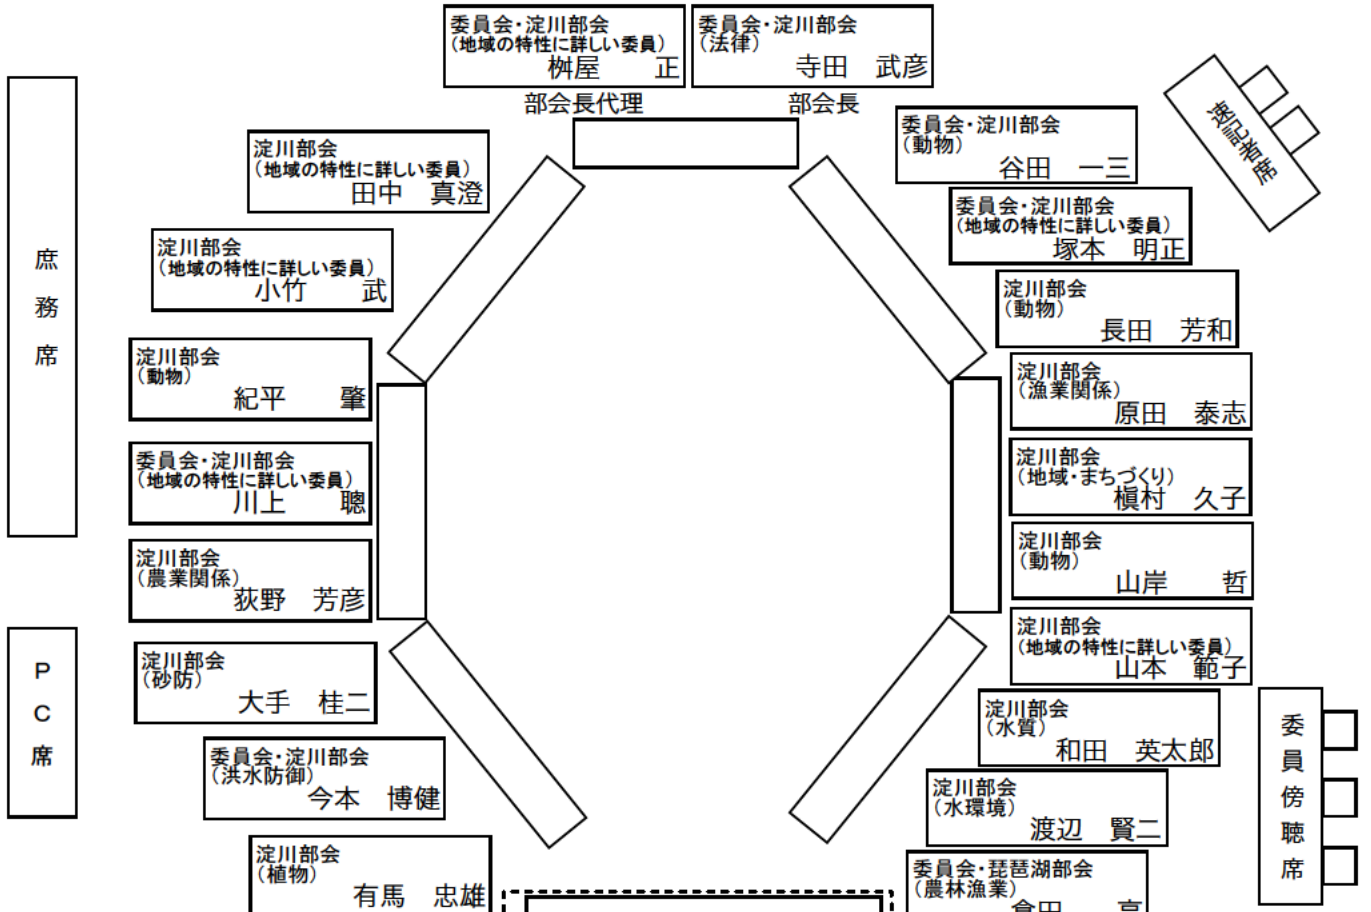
委員会・淀川部会
（地域の特性に詳しい委員）
桝屋　正

委員会・淀川部会
（法律）
寺田　武彦

部会長代理

部会長

速記者席

委員会・淀川部会
（動物）
谷田　一三

淀川部会
（地域の特性に詳しい委員）
田中　真澄

委員会・淀川部会
（地域の特性に詳しい委員）
塚本　明正

庶務席

淀川部会
（地域の特性に詳しい委員）
小竹　武

淀川部会
（動物）
長田　芳和

淀川部会
（動物）
紀平　肇

淀川部会
（漁業関係）
原田　泰志

委員会・淀川部会
（地域の特性に詳しい委員）
川上　聰

淀川部会
（地域・まちづくり）
槇村　久子

淀川部会
（農業関係）
荻野　芳彦

淀川部会
（動物）
山岸　哲

PC席

淀川部会
（地域の特性に詳しい委員）
山本　範子

淀川部会
（砂防）
大手　桂二

淀川部会
（水質）
和田　英太郎

委員傍聴席

委員会・淀川部会
（洪水防御）
今本　博健

淀川部会
（水環境）
渡辺　賢二

淀川部会
（植物）
有馬　忠雄

委員会・琵琶湖部会
（農林漁業）
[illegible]